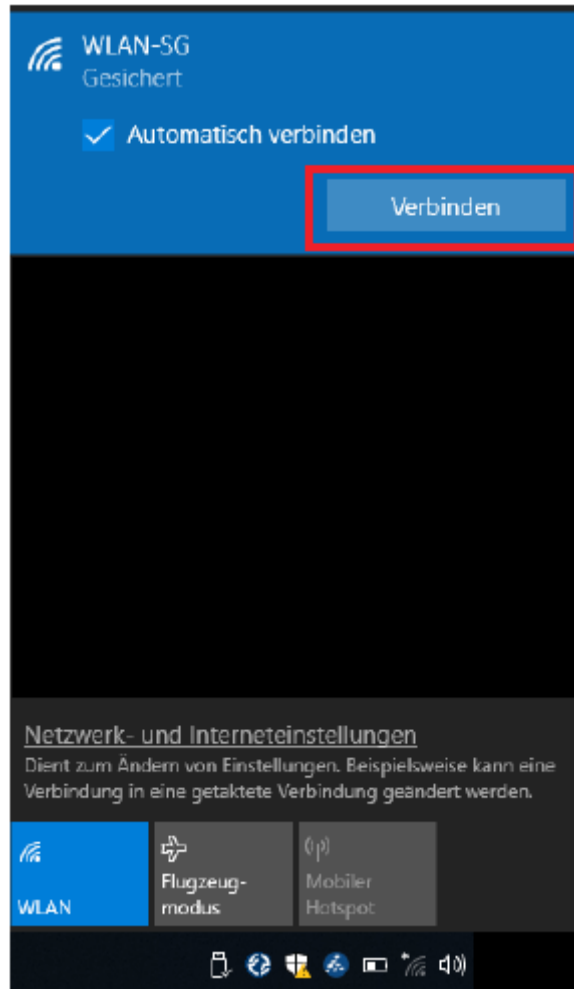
WLAN-SG
Gesichert

Automatisch verbinden

Verbinden

Netzwerk- und Interneteinstellungen
Dient zum Ändern von Einstellungen. Beispielsweise kann eine Verbindung in eine getaktete Verbindung geändert werden.

WLAN

Flugzeugmodus

Mobiler Hotspot